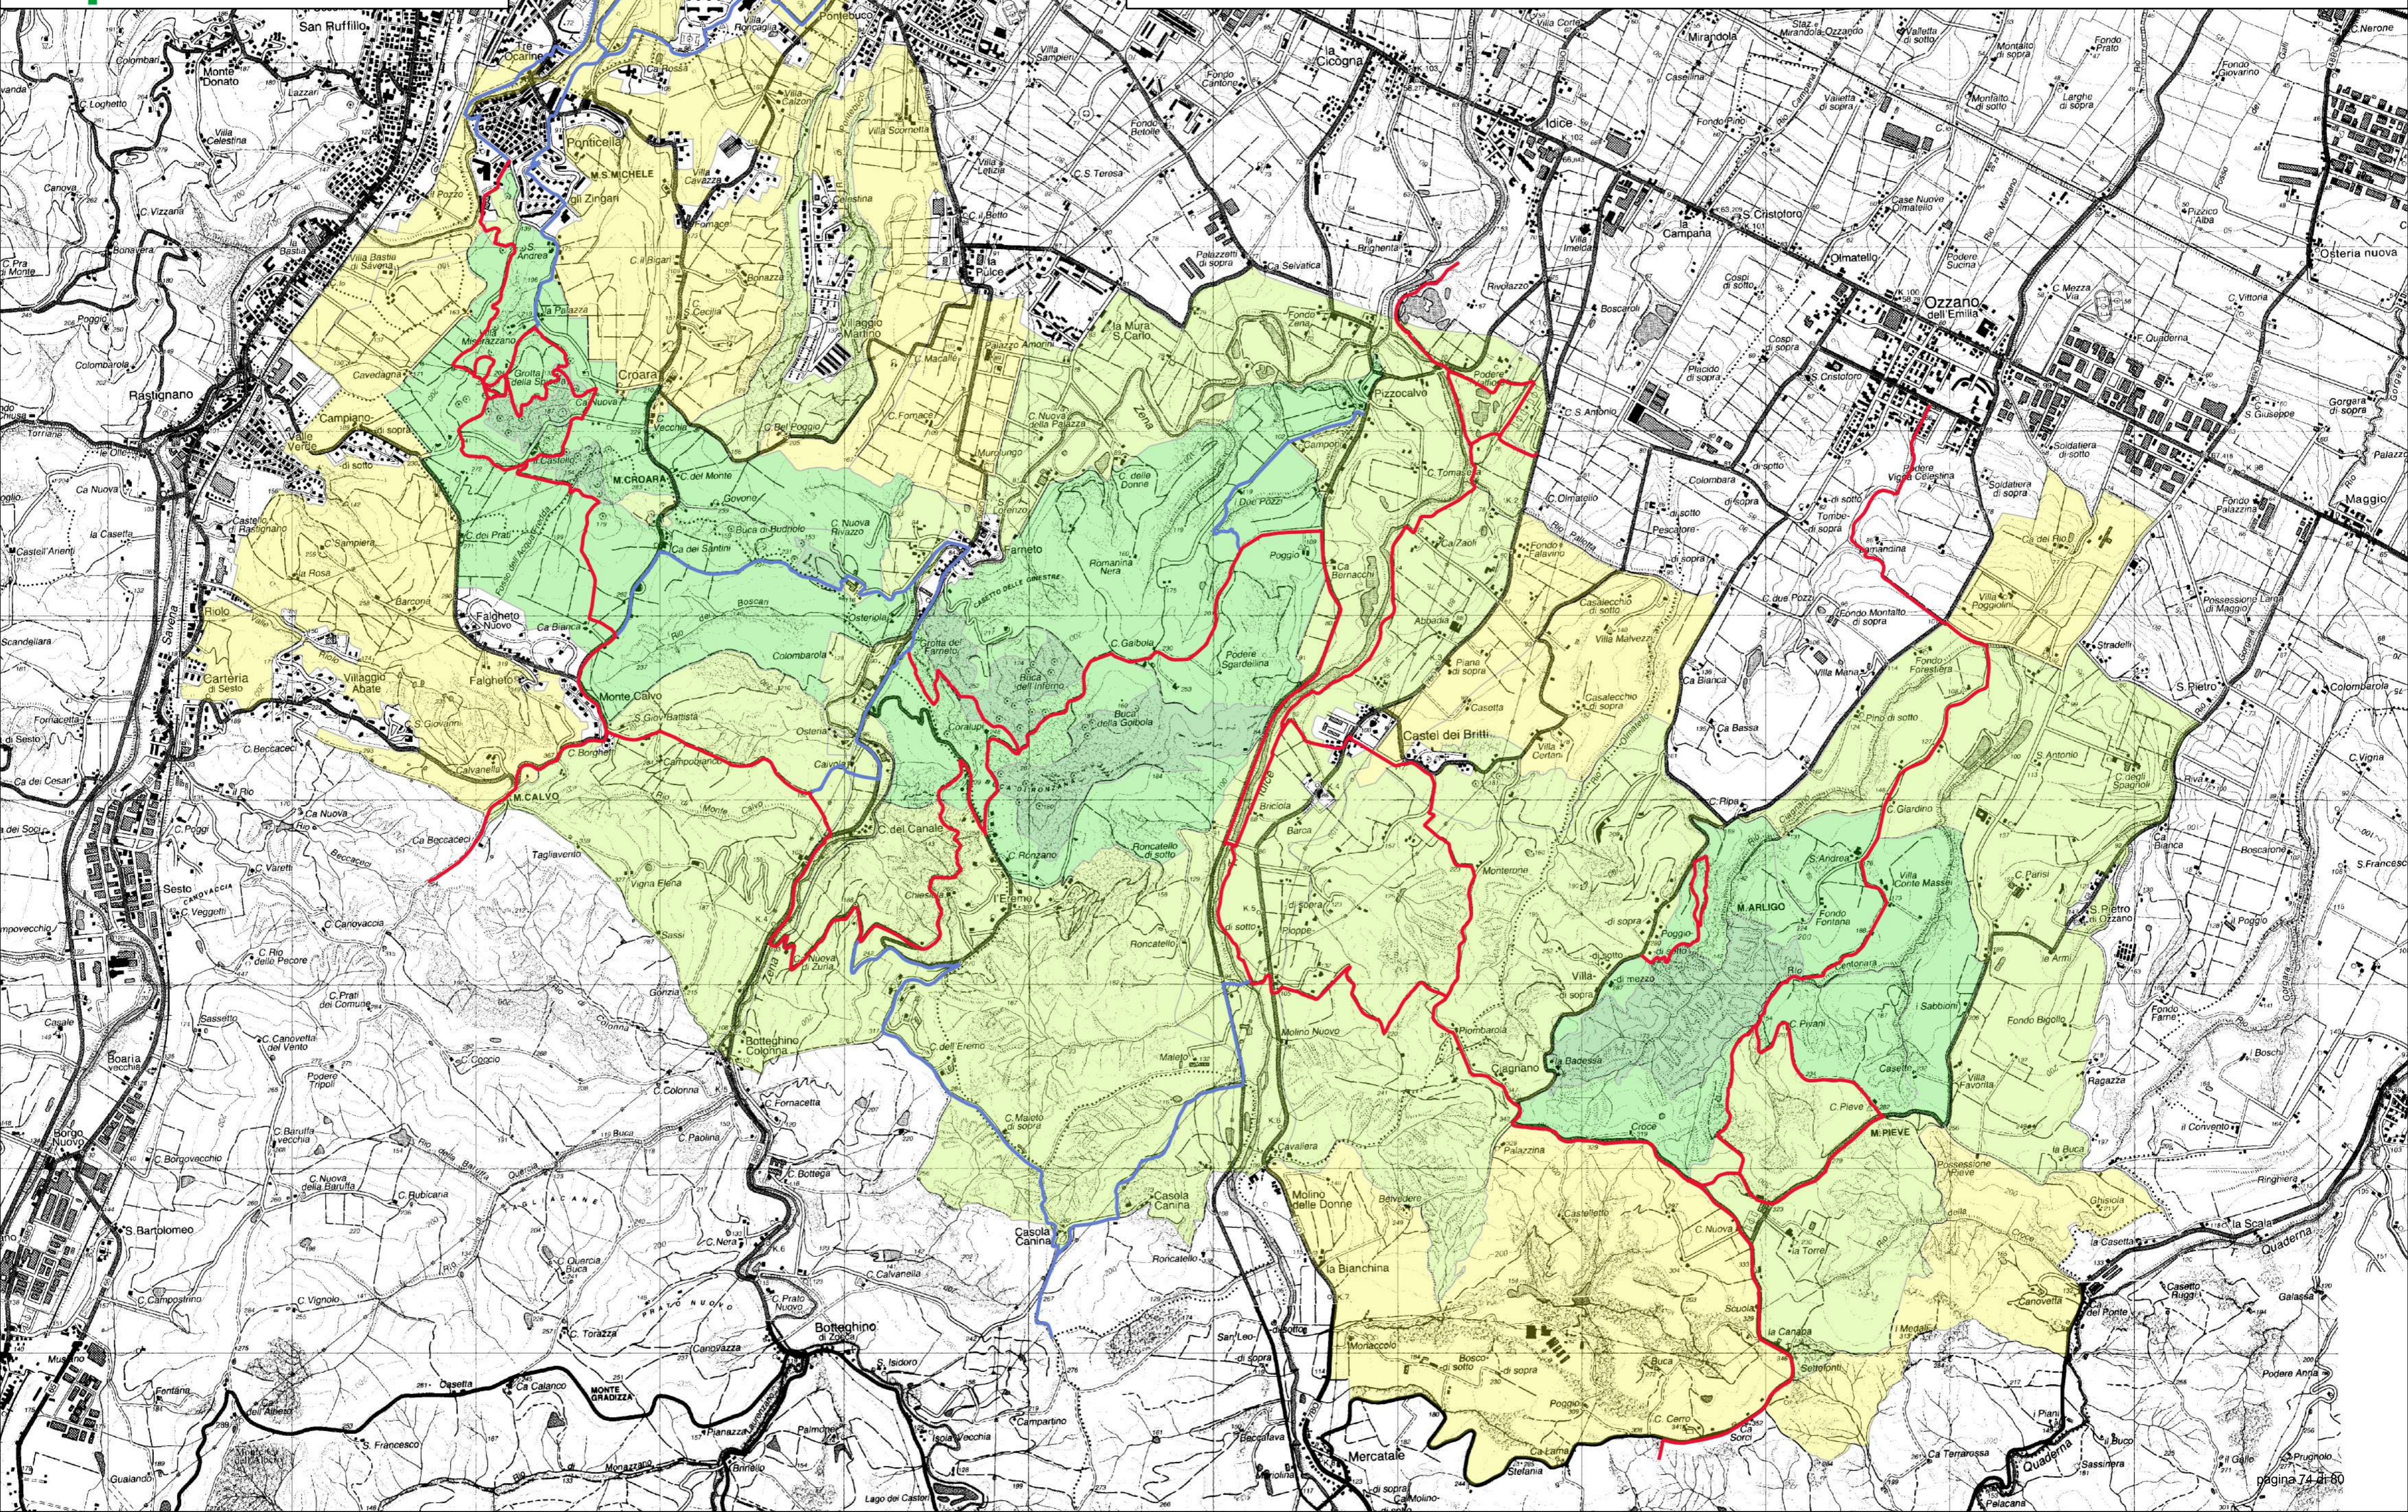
San Ruffillo
Monte Donato
Rastignano
Croara
M.CROARA
Monte Calvo
M.CALVO
Carteria di Sesto
Villaggio Abate
Sesto
S.Bartolomeo
Ponticella
S.MICHELE
Pizzocalvo
Castel dei Britti
Idice
Cicogna
Mirandola
Campana
Ozzano dell'Emilia
Osteria nuova
Maggio
M.ARLIGIO
M.PIEVE
Ciagnano
Casola Canina
Botteghino di Zocca
MONTE GRADIZZA
Mercatale
Molino della Donne
La Bianchina
S.Pietro
Farneto
Sabbioni
Settefonti
pagina 74 di 80